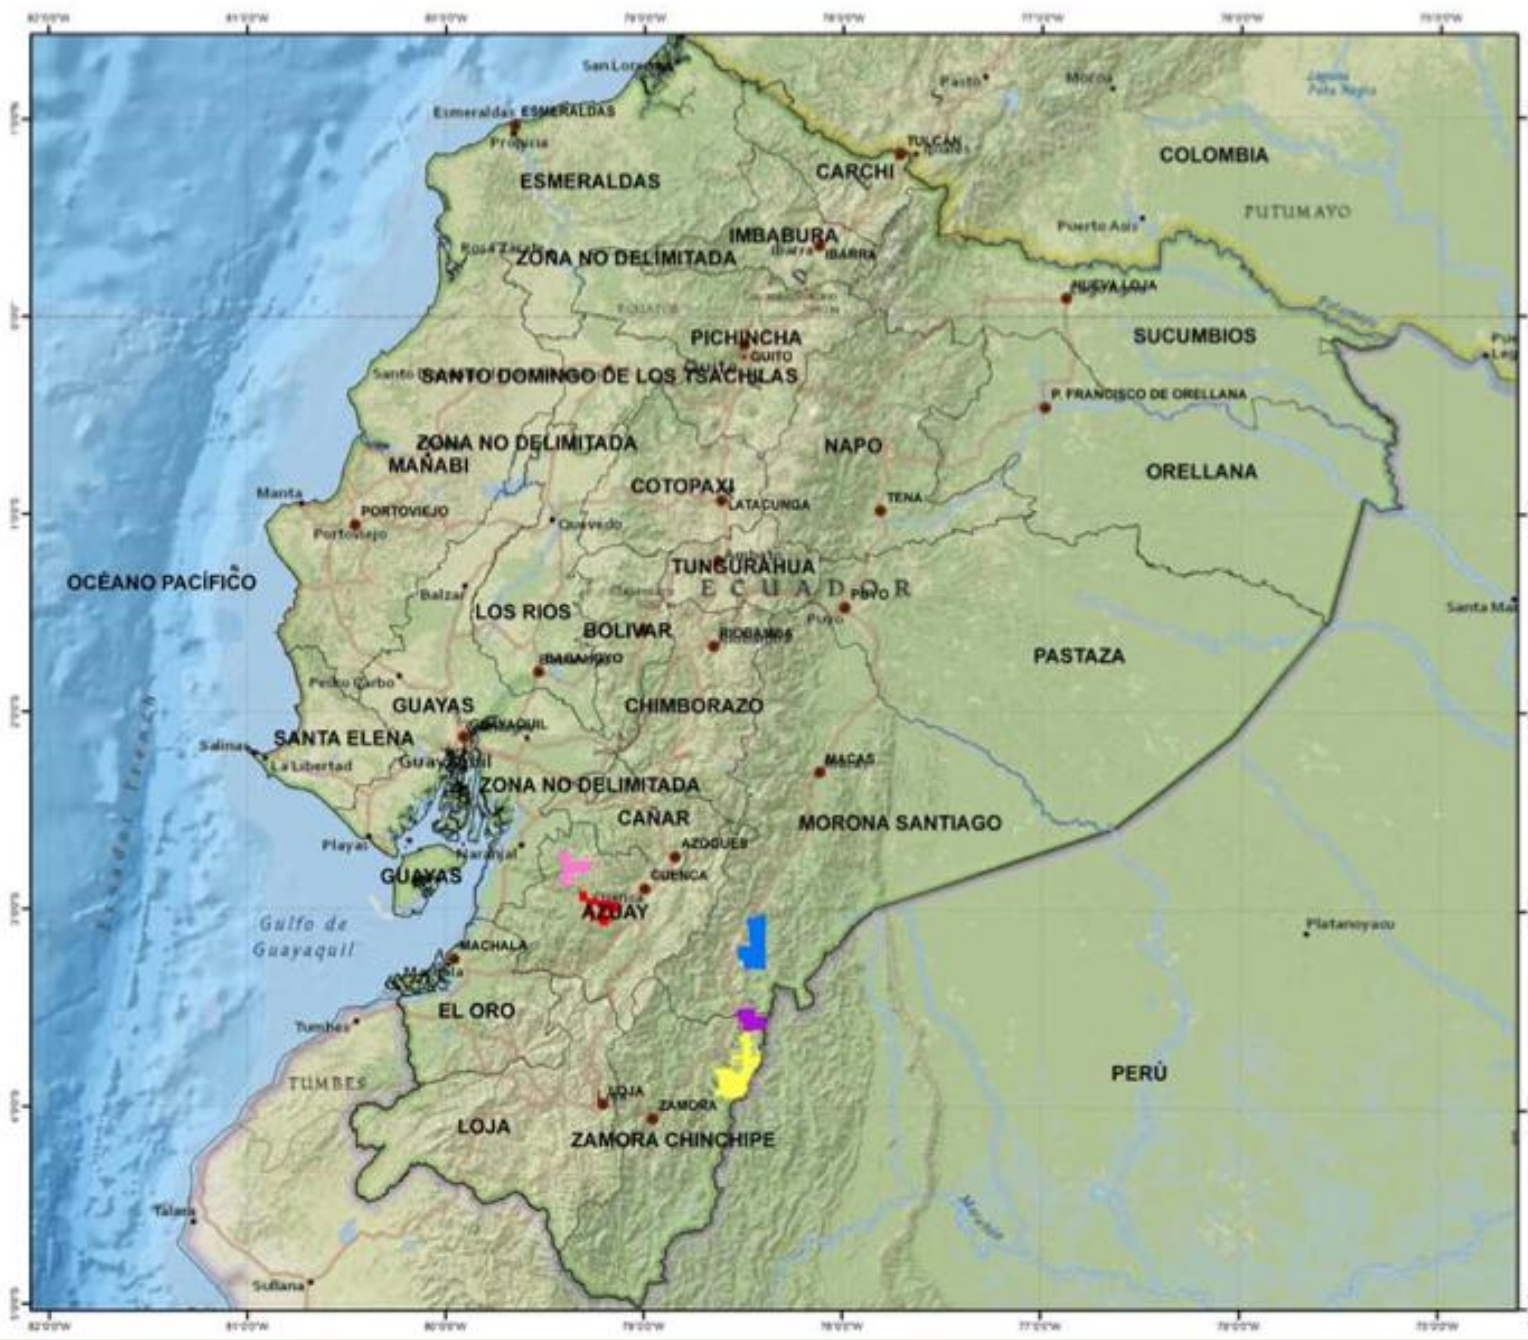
82°0'0"W 81°0'0"W 80°0'0"W 79°0'0"W 78°0'0"W 77°0'0"W 76°0'0"W 75°0'0"W

San Lorenzo
Esmeraldas ESMERALDAS
Pasto
Mocoa
Laguna Pola Negra
TULCAN
COLOMBIA
CARCHI
ESMERALDAS
PUTUMAYO
Puerto Asis
IMBABURA
Ibarra IBARRA
ZONA NO DELIMITADA
NUEVA LOJA
PICHINCHA
QUITO
SUCUMBIOS
SANTO DOMINGO DE LOS TSACHILAS
P. FRANCISCO DE ORELLANA
ZONA NO DELIMITADA
MANABI
NAPO
ORELLANA
Manta
COTOPAXI
PORTOVIEJO
Portoviejo
LATACUNGA
TENA
Quevedo
OCÉANO PACÍFICO
TUNGURAHUA
ECUADOR
Balzar
LOS RIOS
PUYO
Puyo
Santa Ma
BOLIVAR
RIOBAMBA
PASTAZA
BABAHOYO
Pedro Carbo
GUAYAS
CHIMBORAZO
Salinas
SANTA ELENA
GUAYAQUIL
La Libertad
Guayaquil
MACAS
ZONA NO DELIMITADA
CAÑAR
MORONA SANTIAGO
Playas
AZOGUES
Naranjal
GUAYAS
CUENCA
AZUAY
Gulfo de Guayaquil
Platanoyacu
MACHALA
EL ORO
Tumbes
PERÚ
TUMBES
LOJA
ZAMORA
LOJA
ZAMORA CHINCHIPE
Talara
Sullana

82°0'0"W 81°0'0"W 80°0'0"W 79°0'0"W 78°0'0"W 77°0'0"W 76°0'0"W 75°0'0"W